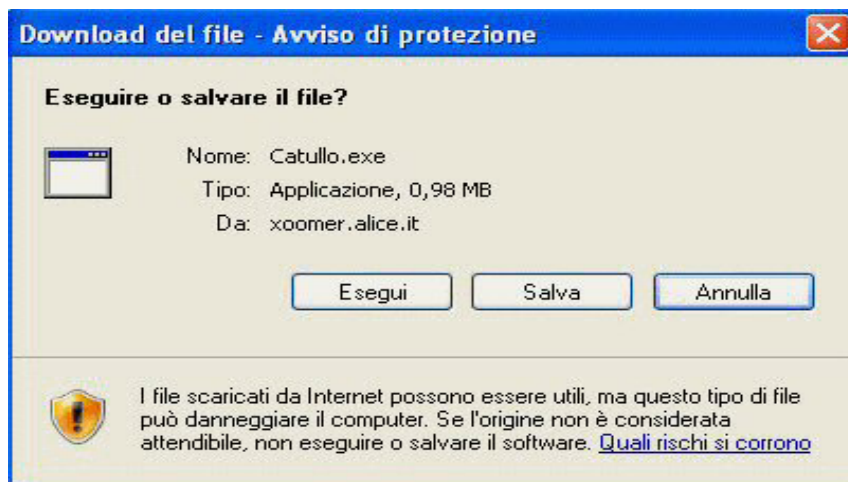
Download del file - Avviso di protezione

Eseguire o salvare il file?

Nome: Catullo.exe
Tipo: Applicazione, 0,98 MB
Da: xoomer.alice.it

Esegui Salva Annulla

I file scaricati da Internet possono essere utili, ma questo tipo di file può danneggiare il computer. Se l'origine non è considerata attendibile, non eseguire o salvare il software. Quali rischi si corrono